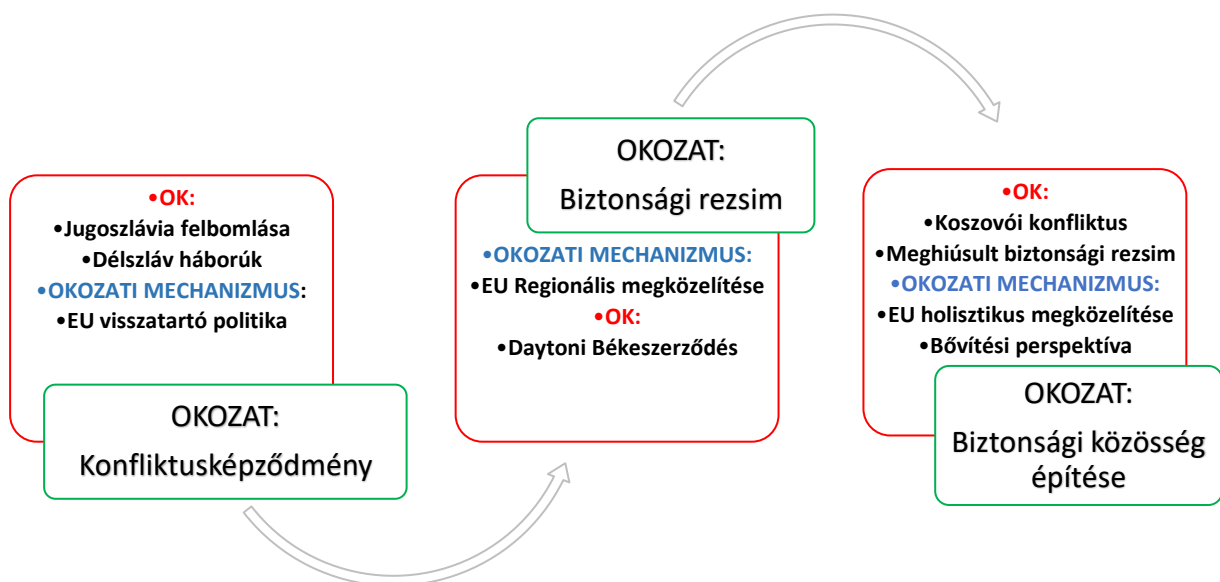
•OK:
•Jugoszlávia felbomlása
•Délszláv háborúk
•OKOZATI MECHANIZMUS:
•EU visszatartó politika

OKOZAT:
Konfliktusképződmény

OKOZAT:
Biztonsági rezsim

•OKOZATI MECHANIZMUS:
•EU Regionális megközelítése
•OK:
•Daytoni Békeszerződés

•OK:
•Koszovói konfliktus
•Meghiúsult biztonsági rezsim
•OKOZATI MECHANIZMUS:
•EU holisztikus megközelítése
•Bővítési perspektíva

OKOZAT:
Biztonsági közösség építése